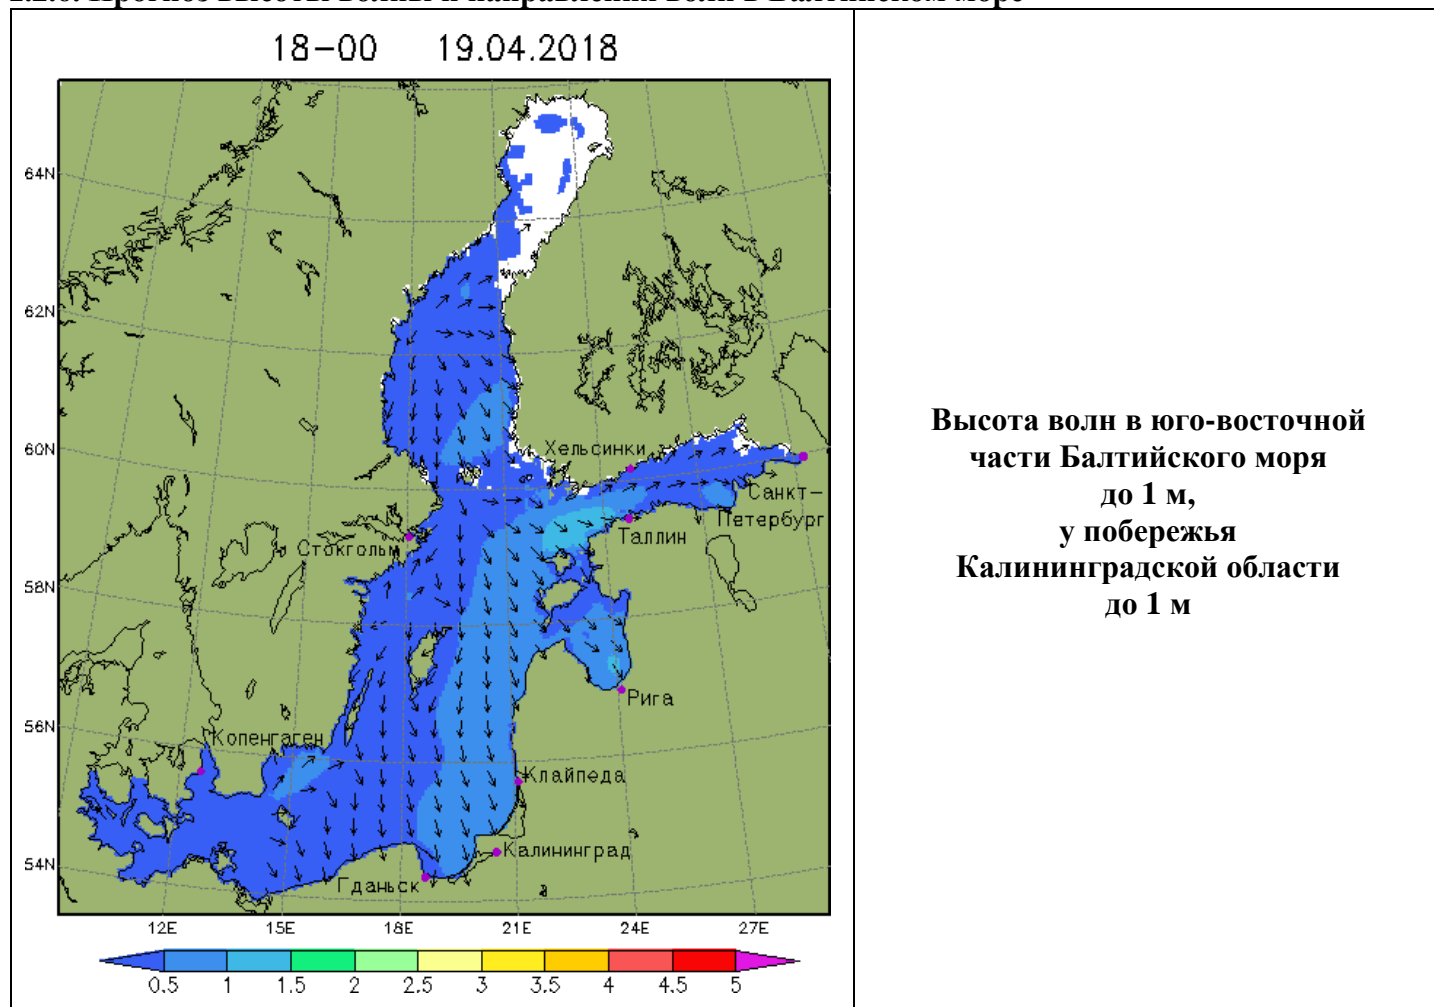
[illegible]

| 18−00 19.04.2018 64N 62N 60N 58N 56N 54N Хельсинки Санкт−Петербург Таллин Стокгольм Рига Копенгаген Клайпеда Калининград Гданьск 12E 15E 18E 21E 24E 27E 0.5 1 1.5 2 2.5 3 3.5 4 4.5 5 | Высота волн в юго-восточной части Балтийского моря до 1 м, у побережья Калининградской области до 1 м |
|---|---|